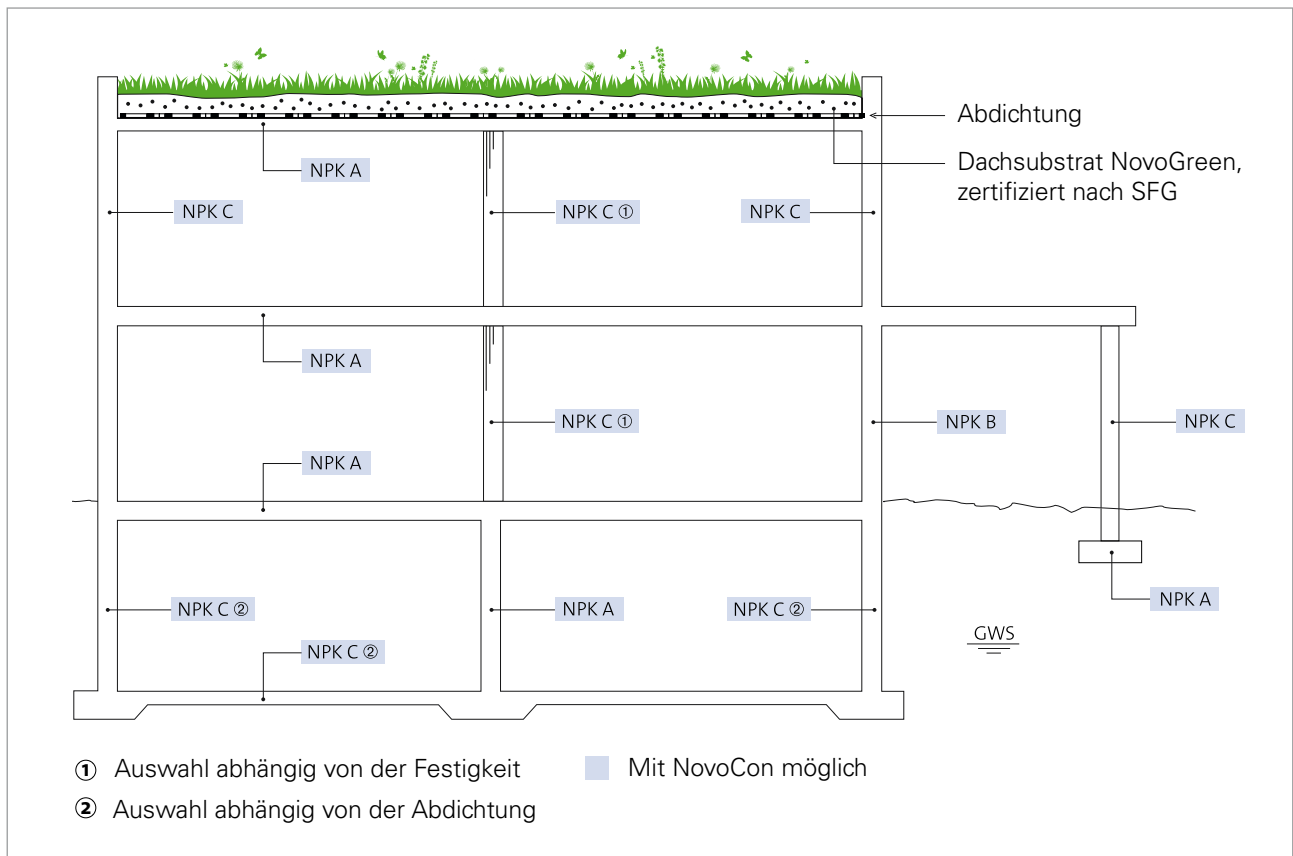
Abdichtung

Dachsubstrat NovoGreen, zertifiziert nach SFG

NPK A

NPK C

NPK C ①

NPK C

NPK A

NPK C ①

NPK B

NPK C

NPK A

NPK C ②

NPK A

NPK C ②

NPK C ②

NPK A

GWS

① Auswahl abhängig von der Festigkeit

② Auswahl abhängig von der Abdichtung

Mit NovoCon möglich